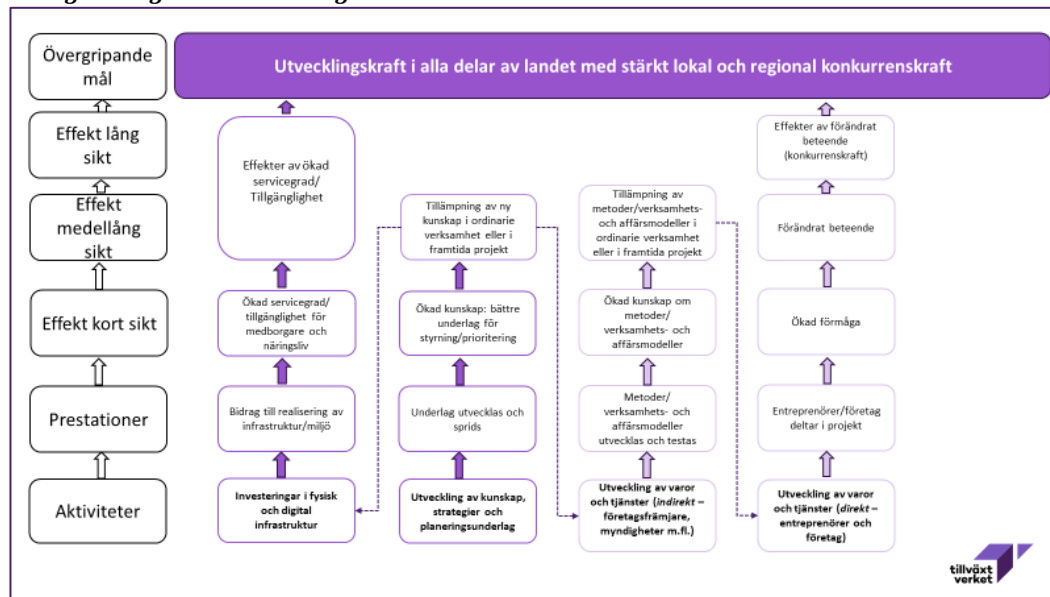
Övergripande mål

Utvecklingskraft i alla delar av landet med stärkt lokal och regional konkurrenskraft

Effekt lång sikt

Effekt medellång sikt

Effekt kort sikt

Prestationer

Aktiviteter

Effekter av ökad servicegrad/ Tillgänglighet

Ökad servicegrad/ tillgänglighet för medborgare och näringsliv

Bidrag till realisering av infrastruktur/miljö

Investeringar i fysisk och digital infrastruktur

Tillämpning av ny kunskap i ordinarie verksamhet eller i framtida projekt

Ökad kunskap: bättre underlag för styrning/prioritering

Underlag utvecklas och sprids

Utveckling av kunskap, strategier och planeringsunderlag

Tillämpning av metoder/verksamhets- och affärsmodeller i ordinarie verksamhet eller i framtida projekt

Ökad kunskap om metoder/ verksamhets- och affärsmodeller

Metoder/ verksamhets- och affärsmodeller utvecklas och testas

Utveckling av varor och tjänster (indirekt – företagsfrämjare, myndigheter m.fl.)

Effekter av förändrat beteende (konkurrenskraft)

Förändrat beteende

Ökad förmåga

Entreprenörer/företag deltar i projekt

Utveckling av varor och tjänster (direkt – entreprenörer och företag)

tillväxt verket